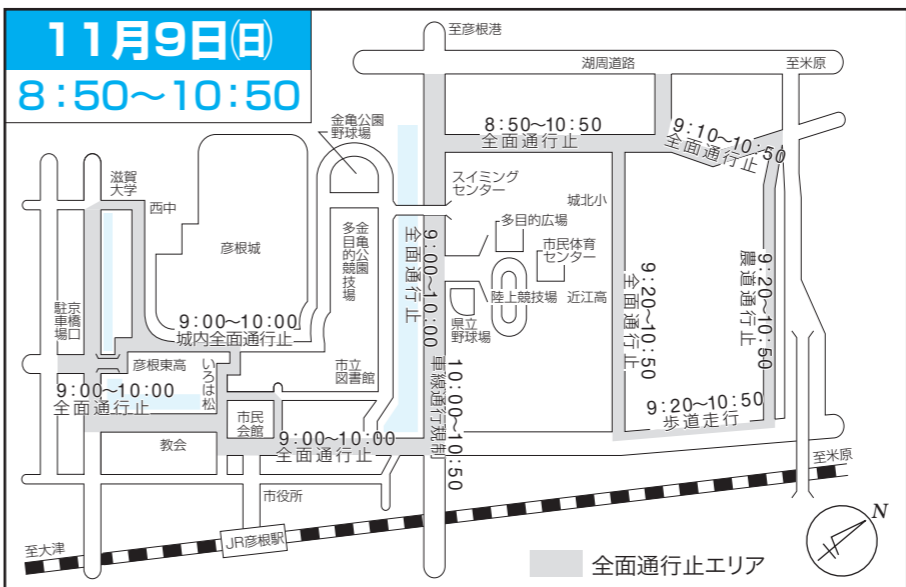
11月9日(日)
8:50〜10:50

至彦根港
湖周道路
至米原
金亀公園野球場
8:50〜10:50
全面通行止
9:10〜10:50
全面通行止
滋賀大学
西中
スイミングセンター
城北小
彦根城
多目的広場
多目的広場金亀公園競技場
9:00〜10:00
全面通行止
市民体育センター
9:20〜10:50
全面通行止
9:20〜10:50
歩道通行止
陸上競技場
近江高
県立野球場
駐車場京橋口
9:00〜10:00
城内全面通行止
彦根東高
いろは松
市立図書館
10:00〜10:50
車線通行規制
9:00〜10:00
全面通行止
9:20〜10:50
歩道走行
市民会館
教会
9:00〜10:00
全面通行止
至米原
市役所
JR彦根駅
至大津
N
全面通行止エリア